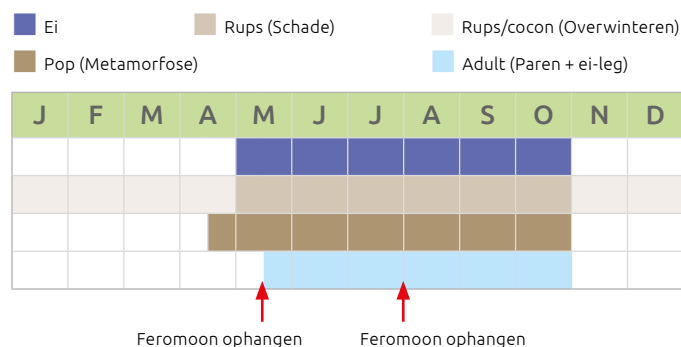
Ei
Rups (Schade)
Rups/cocon (Overwinteren)
Pop (Metamorfose)
Adult (Paren + ei-leg)

| J | F | M | A | M | J | J | A | S | O | N | D |
|---|---|---|---|---|---|---|---|---|---|---|---|
| | | | | | | | | | | | |
| | | | | | | | | | | | |
| | | | | | | | | | | | |
| | | | | | | | | | | | |

Feromoon ophangen
Feromoon ophangen